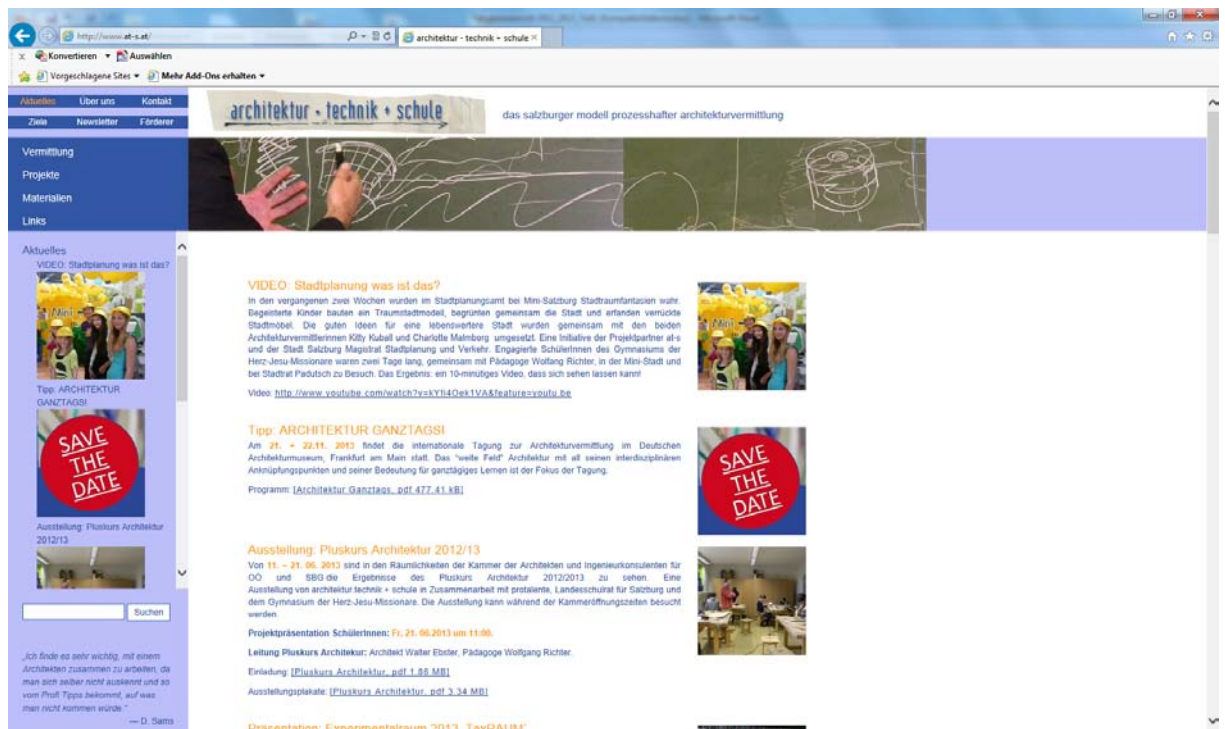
http://www.at-s.at/

architektur - technik + schule ×

Konvertieren ▾ Auswählen

Vorgeschlagene Sites ▾ Mehr Add-Ons erhalten ▾

Aktuelles Über uns Kontakt
Ziele Newsletter Förderer

architektur - technik + schule

das salzburger modell prozesshafter architekturvermittlung

Vermittlung
Projekte
Materialien
Links

Aktuelles
VIDEO: Stadtplanung was ist das?

Tipp: ARCHITEKTUR GANZTAGS!

SAVE THE DATE

Ausstellung: Pluskurs Architektur 2012/13

Suchen

„Ich finde es sehr wichtig, mit einem Architekten zusammen zu arbeiten, da man sich selber nicht auskennt und so vom Profi Tipps bekommt, auf was man nicht kommen würde."
— D. Sams

VIDEO: Stadtplanung was ist das?
In den vergangenen zwei Wochen wurden im Stadtplanungsamt bei Mini-Salzburg Stadtraumfantasien wahr. Begeisterte Kinder bauten ein Traumstadtmodell, begrünten gemeinsam die Stadt und erfanden verrückte Stadtmöbel. Die guten Ideen für eine lebenswertere Stadt wurden gemeinsam mit den beiden Architekturvermittlerinnen Kitty Kuball und Charlotte Malmborg umgesetzt. Eine Initiative der Projektpartner at-s und der Stadt Salzburg Magistrat Stadtplanung und Verkehr. Engagierte SchülerInnen des Gymnasiums der Herz-Jesu-Missionare waren zwei Tage lang, gemeinsam mit Pädagoge Wolfgang Richter, in der Mini-Stadt und bei Stadtrat Padutsch zu Besuch. Das Ergebnis: ein 10-minütiges Video, dass sich sehen lassen kann!

Video: http://www.youtube.com/watch?v=kYfi4Oek1VA&feature=youtu.be

Tipp: ARCHITEKTUR GANZTAGS!
Am 21. + 22.11. 2013 findet die internationale Tagung zur Architekturvermittlung im Deutschen Architekturmuseum, Frankfurt am Main statt. Das "weite Feld" Architektur mit all seinen interdisziplinären Anknüpfungspunkten und seiner Bedeutung für ganztägiges Lernen ist der Fokus der Tagung.

Programm: [Architektur Ganztags. pdf 477.41 kB]

SAVE THE DATE

Ausstellung: Pluskurs Architektur 2012/13
Von 11. – 21. 06. 2013 sind in den Räumlichkeiten der Kammer der Architekten und Ingenieurkonsulenten für OÖ und SBG die Ergebnisse des Pluskurs Architektur 2012/2013 zu sehen. Eine Ausstellung von architektur technik + schule in Zusammenarbeit mit protalente, Landesschulrat für Salzburg und dem Gymnasium der Herz-Jesu-Missionare. Die Ausstellung kann während der Kammeröffnungszeiten besucht werden.

Projektpräsentation SchülerInnen: Fr. 21. 06.2013 um 11:00.

Leitung Pluskurs Architektur: Architekt Walter Ebster, Pädagoge Wolfgang Richter.

Einladung: [Pluskurs Architektur. pdf 1.86 MB]

Ausstellungsplakate: [Pluskurs Architektur. pdf 3.34 MB]

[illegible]